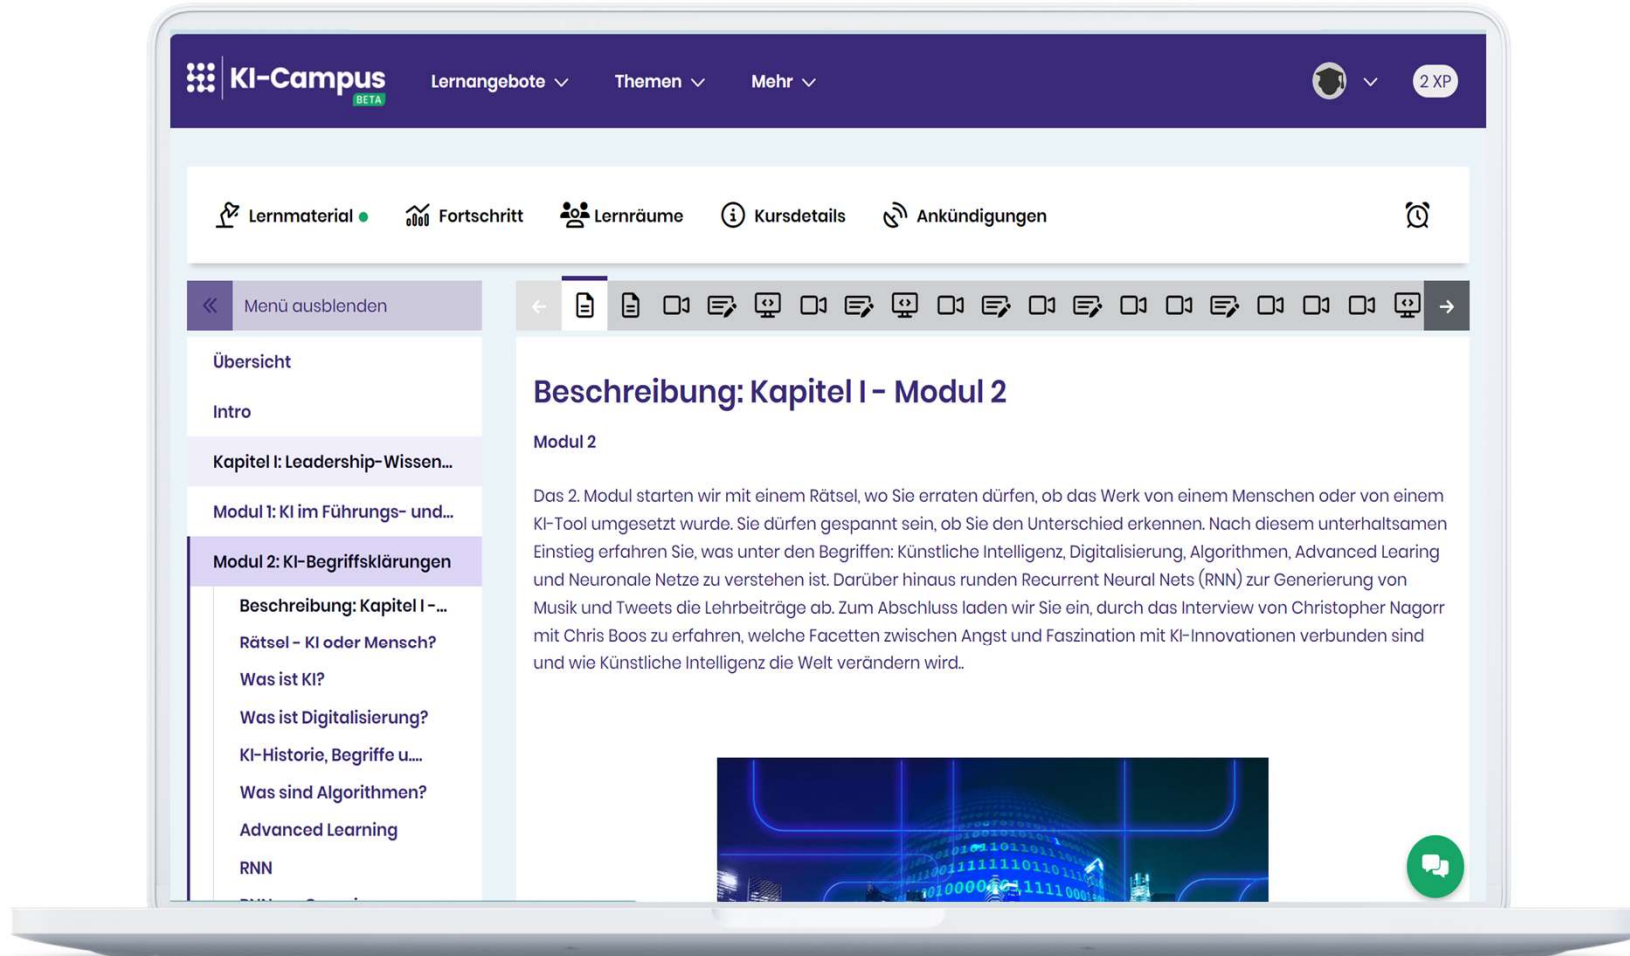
KI-Campus BETA

Lernangebote Themen Mehr

2 XP

Lernmaterial Fortschritt Lernräume Kursdetails Ankündigungen

Menü ausblenden

Übersicht

Intro

Kapitel I: Leadership-Wissen...

Modul 1: KI im Führungs- und...

Modul 2: KI-Begriffsklärungen

Beschreibung: Kapitel I -...

Rätsel - KI oder Mensch?

Was ist KI?

Was ist Digitalisierung?

KI-Historie, Begriffe u....

Was sind Algorithmen?

Advanced Learning

RNN

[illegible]

Beschreibung: Kapitel I - Modul 2

Modul 2

Das 2. Modul starten wir mit einem Rätsel, wo Sie erraten dürfen, ob das Werk von einem Menschen oder von einem KI-Tool umgesetzt wurde. Sie dürfen gespannt sein, ob Sie den Unterschied erkennen. Nach diesem unterhaltsamen Einstieg erfahren Sie, was unter den Begriffen: Künstliche Intelligenz, Digitalisierung, Algorithmen, Advanced Learing und Neuronale Netze zu verstehen ist. Darüber hinaus runden Recurrent Neural Nets (RNN) zur Generierung von Musik und Tweets die Lehrbeiträge ab. Zum Abschluss laden wir Sie ein, durch das Interview von Christopher Nagorr mit Chris Boos zu erfahren, welche Facetten zwischen Angst und Faszination mit KI-Innovationen verbunden sind und wie Künstliche Intelligenz die Welt verändern wird..